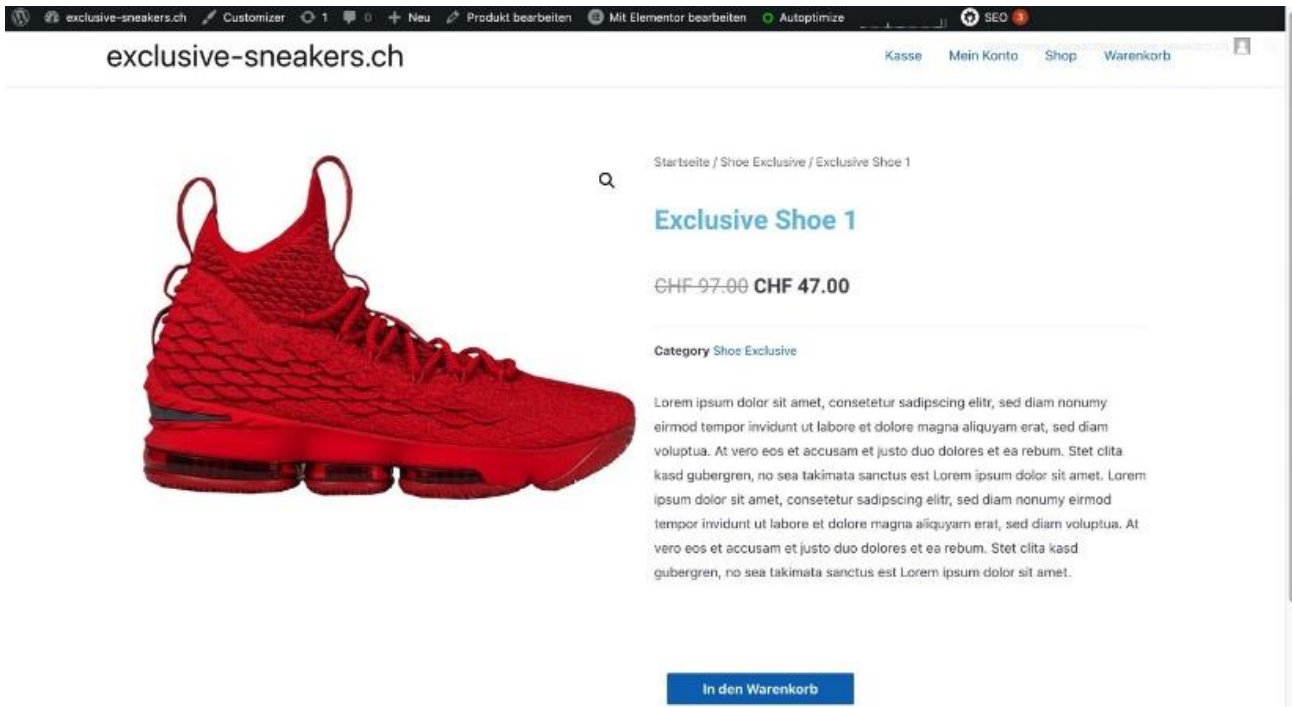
exclusive-sneakers.ch Customizer 1 0 + Neu Produkt bearbeiten Mit Elementor bearbeiten Autoptimize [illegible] SEO 3

exclusive-sneakers.ch

Kasse Mein Konto Shop Warenkorb

Startseite / Shoe Exclusive / Exclusive Shoe 1

Exclusive Shoe 1

~~CHF 97.00~~ CHF 47.00

Category Shoe Exclusive

Lorem ipsum dolor sit amet, consetetur sadipscing elitr, sed diam nonumy eirmod tempor invidunt ut labore et dolore magna aliquyam erat, sed diam voluptua. At vero eos et accusam et justo duo dolores et ea rebum. Stet clita kasd gubergren, no sea takimata sanctus est Lorem ipsum dolor sit amet. Lorem ipsum dolor sit amet, consetetur sadipscing elitr, sed diam nonumy eirmod tempor invidunt ut labore et dolore magna aliquyam erat, sed diam voluptua. At vero eos et accusam et justo duo dolores et ea rebum. Stet clita kasd gubergren, no sea takimata sanctus est Lorem ipsum dolor sit amet.

In den Warenkorb